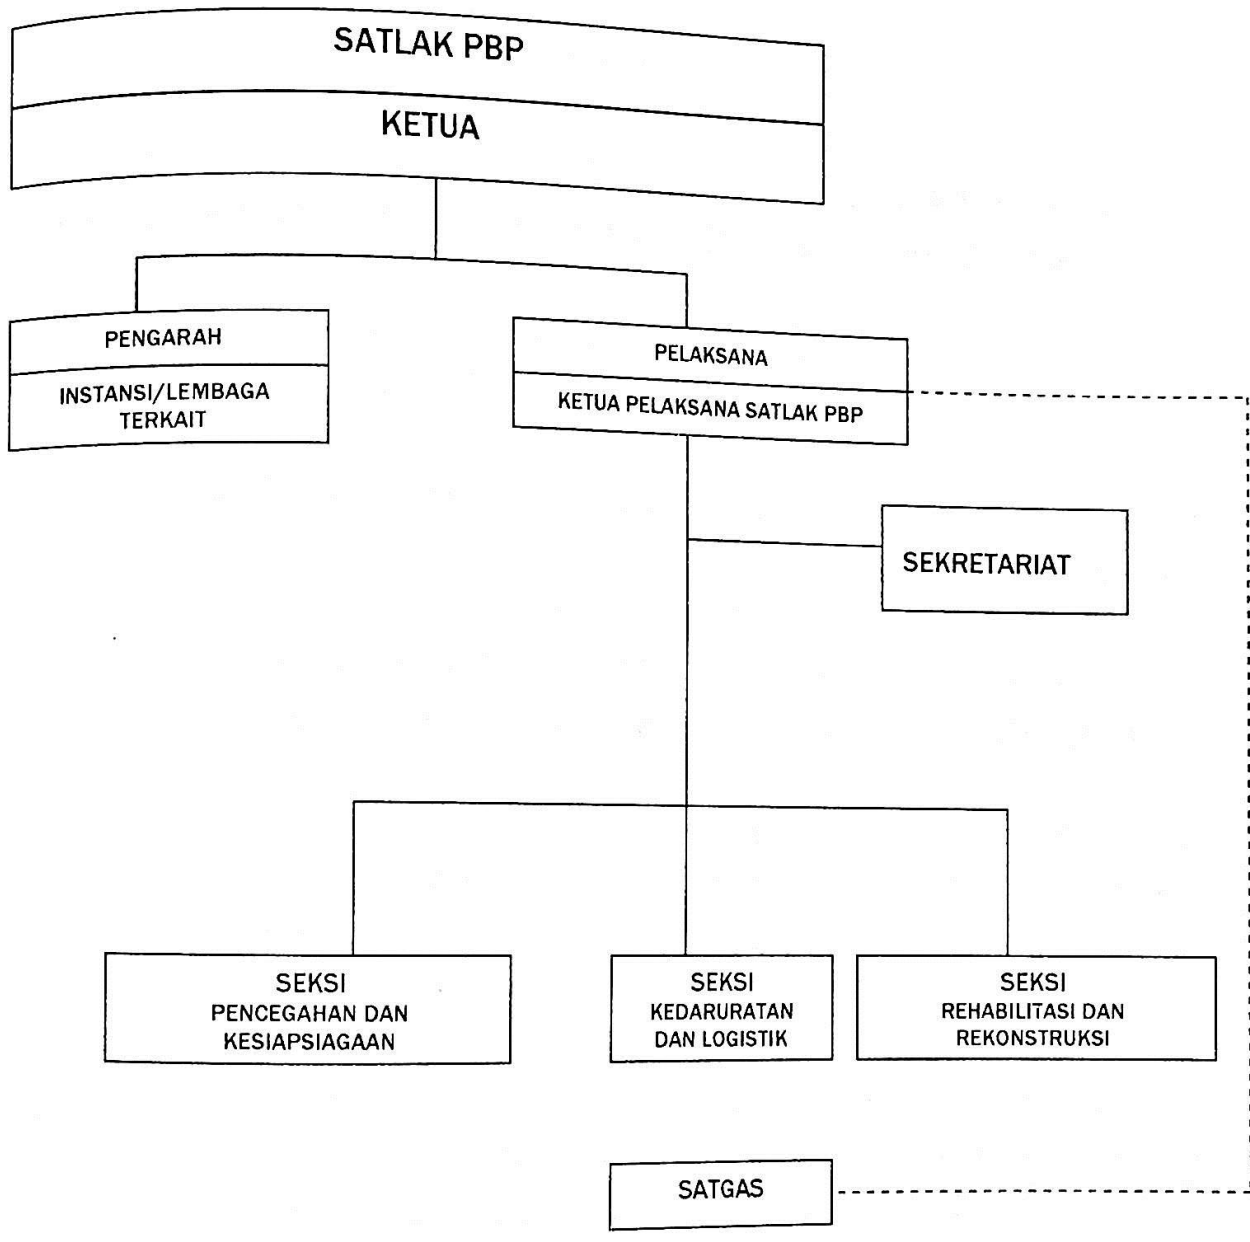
SATLAK PBP

KETUA

PENGARAH

INSTANSI/LEMBAGA TERKAIT

PELAKSANA

KETUA PELAKSANA SATLAK PBP

SEKRETARIAT

SEKSI
PENCEGAHAN DAN KESIAPSIAGAAN

SEKSI
KEDARURATAN DAN LOGISTIK

SEKSI
REHABILITASI DAN REKONSTRUKSI

SATGAS